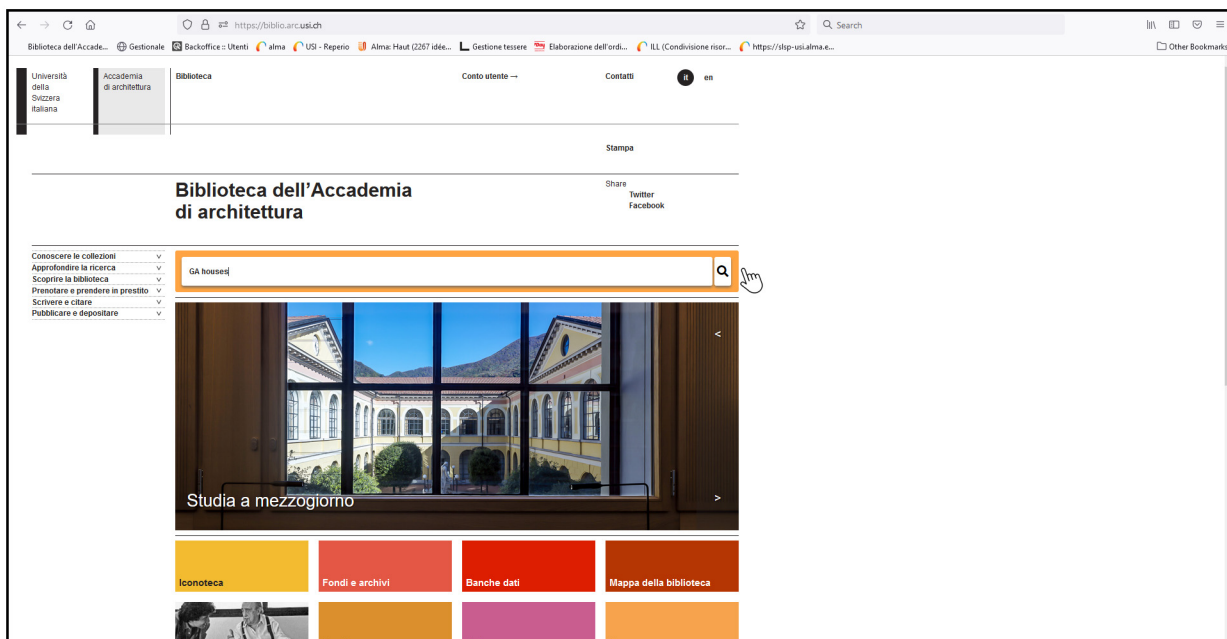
https://biblio.arc.usi.ch

Search

Biblioteca dell'Accade... Gestionale Backoffice :: Utenti alma USI - Reperio Alma: Haut (2267 idée... Gestione tessere Elaborazione dell'ordi... ILL (Condivisione risor... https://slsp-usi.alma.e...

Other Bookmarks

Università della Svizzera italiana

Accademia di architettura

Biblioteca

Conto utente →

Contatti

it

en

Stampa

Biblioteca dell'Accademia di architettura

Share

Twitter

Facebook

Conoscere le collezioni v

Approfondire la ricerca v

Scoprire la biblioteca v

Prenotare e prendere in prestito v

Scrivere e citare v

Pubblicare e depositare v

GA houses

<

Studia a mezzogiorno

>

Iconoteca

Fondi e archivi

Banche dati

Mappa della biblioteca